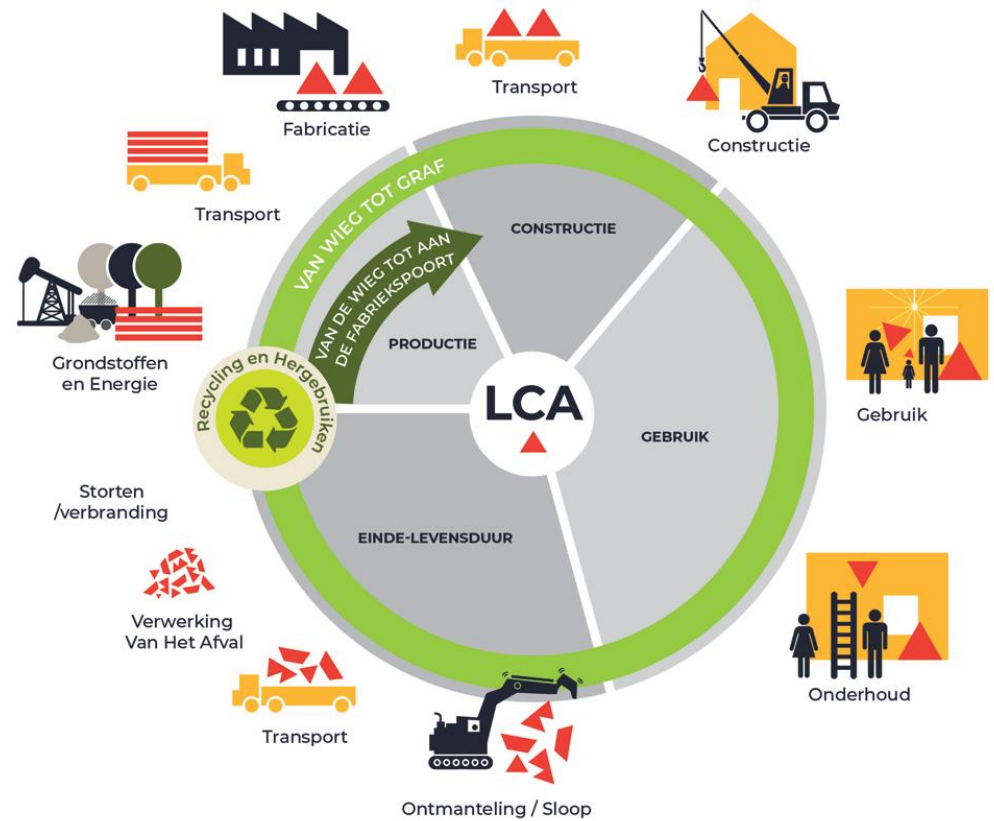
Fabricatie

Transport

Constructie

Transport

VAN WIEG TOT GRAF

VAN DE WIEG TOT AAN DE FABRIEKSPOORT

CONSTRUCTIE

Grondstoffen en Energie

PRODUCTIE

Recycling en Hergebruiken

LCA

GEBRUIK

Gebruik

Storten /verbranding

EINDE-LEVENSDUUR

Verwerking Van Het Afval

Onderhoud

Transport

Ontmanteling / Sloop